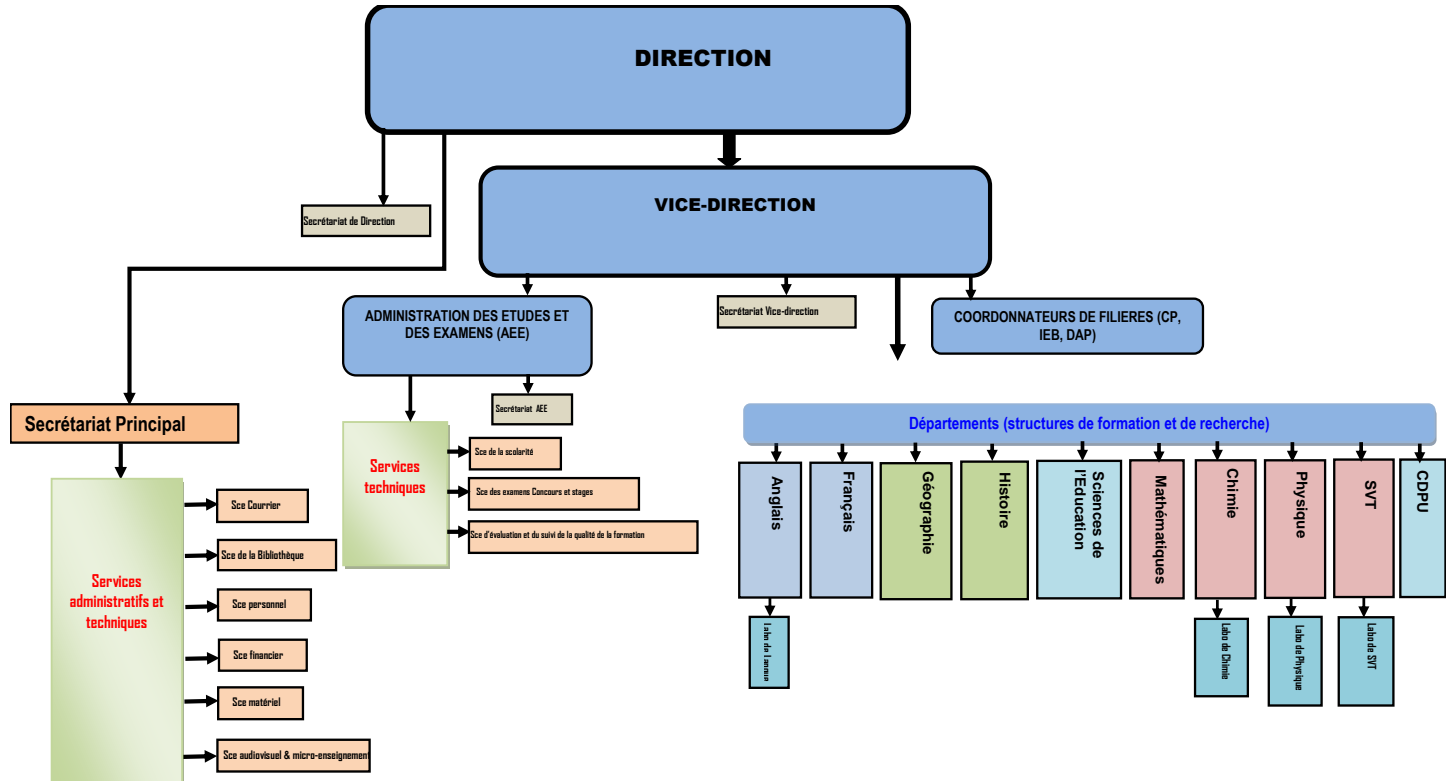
DIRECTION

Secrétariat de Direction

VICE-DIRECTION

ADMINISTRATION DES ETUDES ET DES EXAMENS (AEE)

Secrétariat Vice-direction

COORDONNATEURS DE FILIERES (CP, IEB, DAP)

Secrétariat AEE

Secrétariat Principal

Services techniques

Sce de la scolarité

Sce des examens Concours et stages

Sce d'évaluation et du suivi de la qualité de la formation

Services administratifs et techniques

Sce Courrier

Sce de la Bibliothèque

Sce personnel

Sce financier

Sce matériel

Sce audiovisuel & micro-enseignement

Départements (structures de formation et de recherche)

Anglais

Français

Géographie

Histoire

Sciences de l'Education

Mathématiques

Chimie

Physique

SVT

CDPU

Labo de langues

Labo de Chimie

Labo de Physique

Labo de SVT